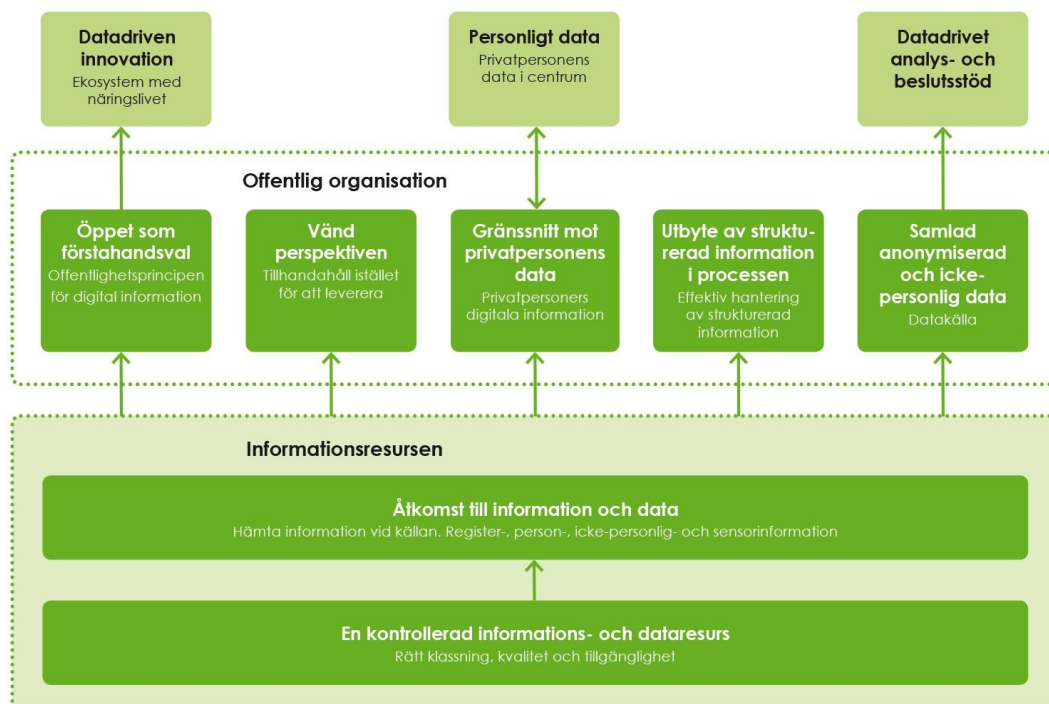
**Datadriven innovation**
Ekosystem med näringslivet

**Personligt data**
Privatpersonens data i centrum

**Datadrivet analys- och beslutsstöd**

**Offentlig organisation**

**Öppet som förstahandsval**
Offentlighetsprincipen för digital information

**Vänd perspektiven**
Tillhandahåll istället för att leverera

**Gränssnitt mot privatpersonens data**
Privatpersoners digitala information

**Utbyte av strukturerad information i processen**
Effektiv hantering av strukturerad information

**Samlad anonymiserad och icke-personlig data**
Datakälla

**Informationsresursen**

**Åtkomst till information och data**
Hämta information vid källan. Register-, person-, icke-personlig- och sensorinformation

**En kontrollerad informations- och dataresurs**
Rätt klassning, kvalitet och tillgänglighet